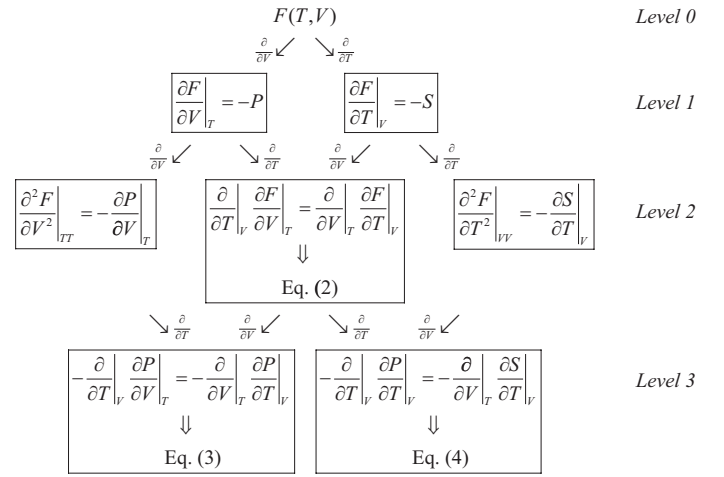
$F(T,V)$ Level 0

$\frac{\partial}{\partial V}\swarrow$ $\searrow\frac{\partial}{\partial T}$

$\left.\frac{\partial F}{\partial V}\right|_T = -P$ $\left.\frac{\partial F}{\partial T}\right|_V = -S$ Level 1

$\frac{\partial}{\partial V}\swarrow$ $\searrow\frac{\partial}{\partial T}$ $\frac{\partial}{\partial V}\swarrow$ $\searrow\frac{\partial}{\partial T}$

$\left.\frac{\partial^2 F}{\partial V^2}\right|_{TT} = -\left.\frac{\partial P}{\partial V}\right|_T$

$\left.\frac{\partial}{\partial T}\right|_V \left.\frac{\partial F}{\partial V}\right|_T = \left.\frac{\partial}{\partial V}\right|_T \left.\frac{\partial F}{\partial T}\right|_V$
$\Downarrow$
Eq. (2)

$\left.\frac{\partial^2 F}{\partial T^2}\right|_{VV} = -\left.\frac{\partial S}{\partial T}\right|_V$ Level 2

$\searrow\frac{\partial}{\partial T}$ $\frac{\partial}{\partial V}\swarrow$ $\searrow\frac{\partial}{\partial T}$ $\frac{\partial}{\partial V}\swarrow$

$-\left.\frac{\partial}{\partial T}\right|_V \left.\frac{\partial P}{\partial V}\right|_T = -\left.\frac{\partial}{\partial V}\right|_T \left.\frac{\partial P}{\partial T}\right|_V$
$\Downarrow$
Eq. (3)

$-\left.\frac{\partial}{\partial T}\right|_V \left.\frac{\partial P}{\partial T}\right|_V = -\left.\frac{\partial}{\partial V}\right|_T \left.\frac{\partial S}{\partial T}\right|_V$
$\Downarrow$
Eq. (4)

Level 3